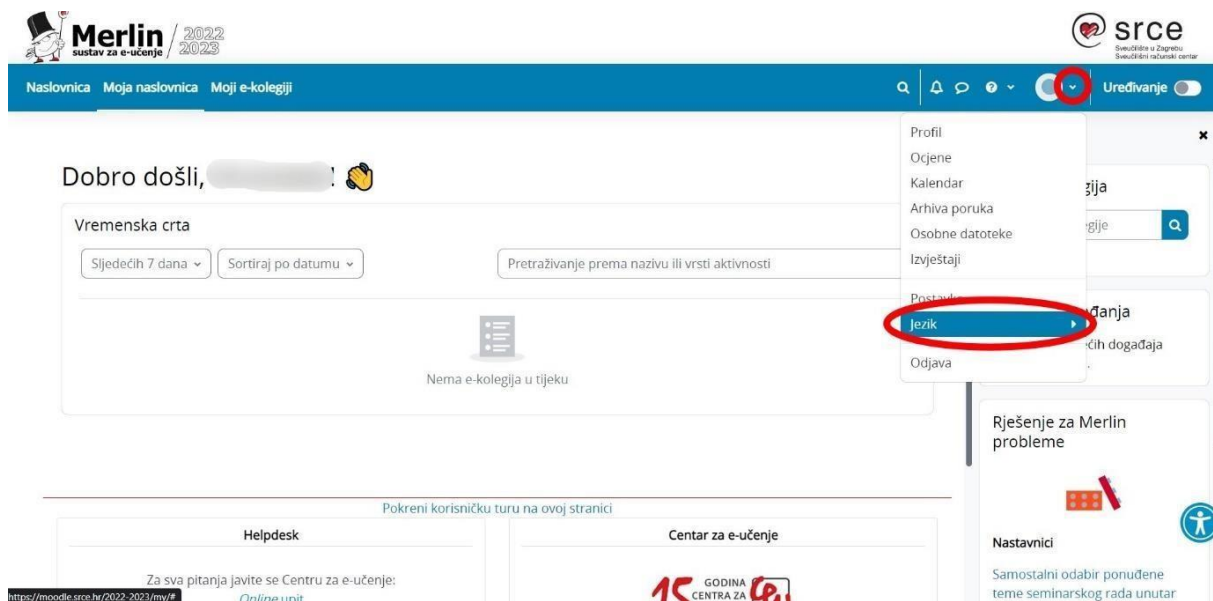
Merlin sustav za e-učenje 2022 2023

srce Sveučilište u Zagrebu Sveučilišni računski centar

Naslovnica Moja naslovnica Moji e-kolegiji

Uređivanje

Profil
Ocjene
Kalendar
Arhiva poruka
Osobne datoteke
Izvještaji
Postavk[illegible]
Jezik
Odjava

Dobro došli, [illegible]!

Vremenska crta

Sljedećih 7 dana
Sortiraj po datumu
Pretraživanje prema nazivu ili vrsti aktivnosti

Nema e-kolegija u tijeku

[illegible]gija
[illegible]gije

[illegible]đanja
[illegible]ćih događaja

Rješenje za Merlin probleme

Nastavnici

Samostalni odabir ponuđene teme seminarskog rada unutar

Pokreni korisničku turu na ovoj stranici

Helpdesk

Za sva pitanja javite se Centru za e-učenje:
Online upit

Centar za e-učenje

15 GODINA CENTRA ZA

https://moodle.srce.hr/2022-2023/my/#